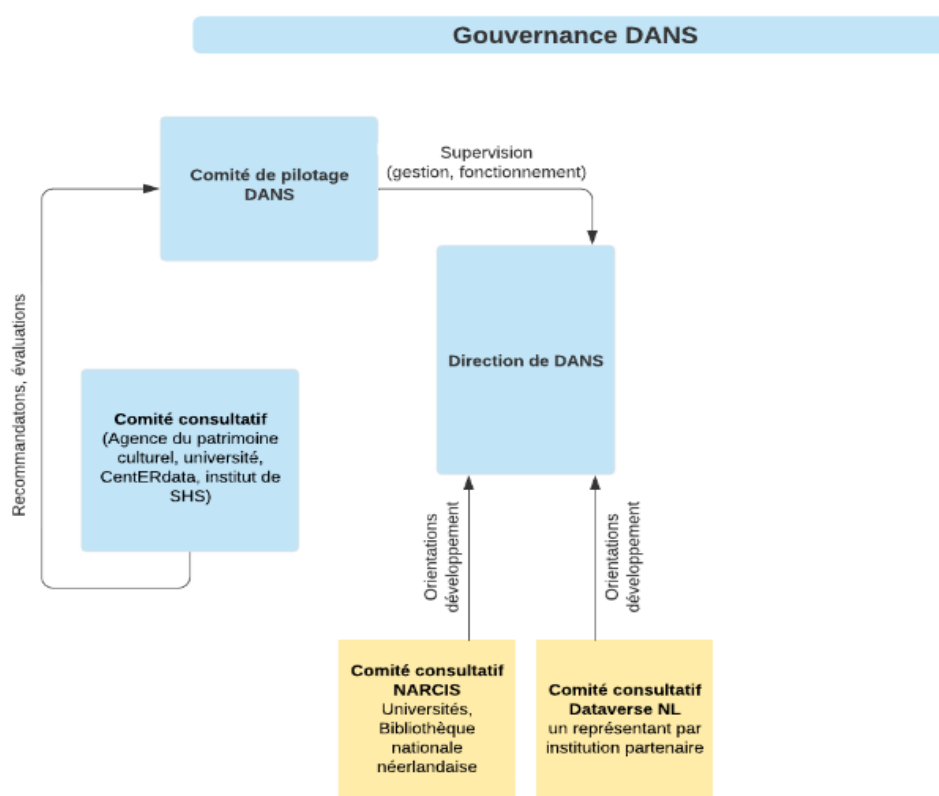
Gouvernance DANS

Comité de pilotage DANS

Supervision (gestion, fonctionnement)

Direction de DANS

Recommandatons, évaluations

Comité consultatif (Agence du patrimoine culturel, université, CentERdata, institut de SHS)

Orientations développement

Orientations développement

Comité consultatif NARCIS Universités, Bibliothèque nationale néerlandaise

Comité consultatif Dataverse NL un représentant par institution partenaire